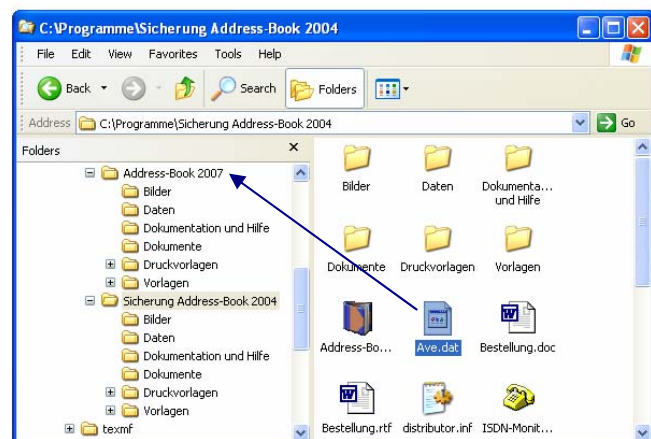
C:\Programme\Sicherung Address-Book 2004

File Edit View Favorites Tools Help

Back Search Folders

Address C:\Programme\Sicherung Address-Book 2004 Go

Folders ×

Address-Book 2007
Bilder
Daten
Dokumentation und Hilfe
Dokumente
Druckvorlagen
Vorlagen
Sicherung Address-Book 2004
Bilder
Daten
Dokumentation und Hilfe
Dokumente
Druckvorlagen
Vorlagen
texmf

Bilder
Daten
Dokumenta... und Hilfe
Dokumente
Druckvorlagen
Vorlagen
Address-Bo...
Ave.dat
Bestellung.doc
Bestellung.rtf
distributor.inf
ISDN-Monit...